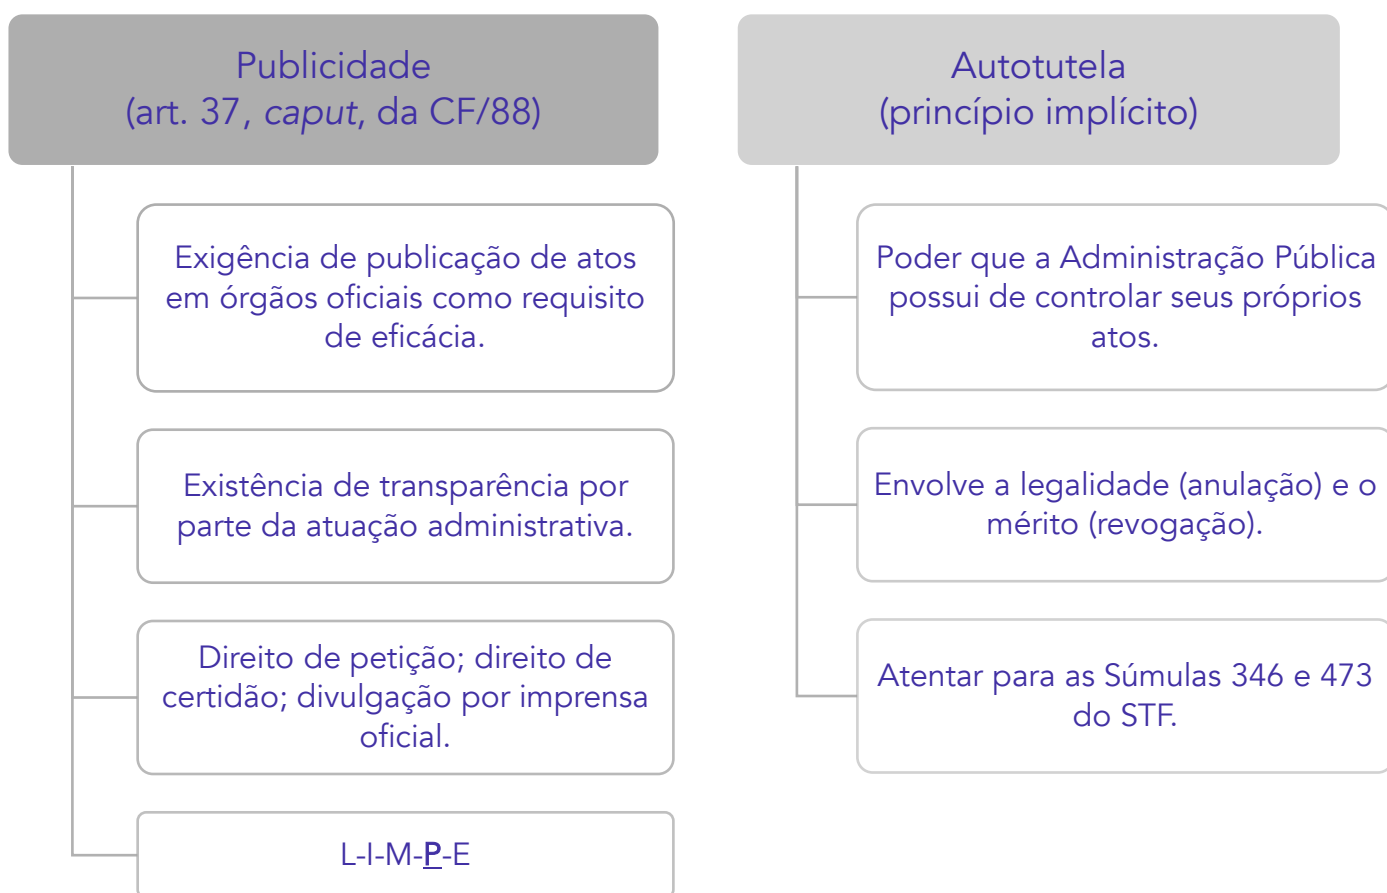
Publicidade
(art. 37, *caput*, da CF/88)

Exigência de publicação de atos em órgãos oficiais como requisito de eficácia.

Existência de transparência por parte da atuação administrativa.

Direito de petição; direito de certidão; divulgação por imprensa oficial.

L-I-M-P-E

Autotutela
(princípio implícito)

Poder que a Administração Pública possui de controlar seus próprios atos.

Envolve a legalidade (anulação) e o mérito (revogação).

Atentar para as Súmulas 346 e 473 do STF.